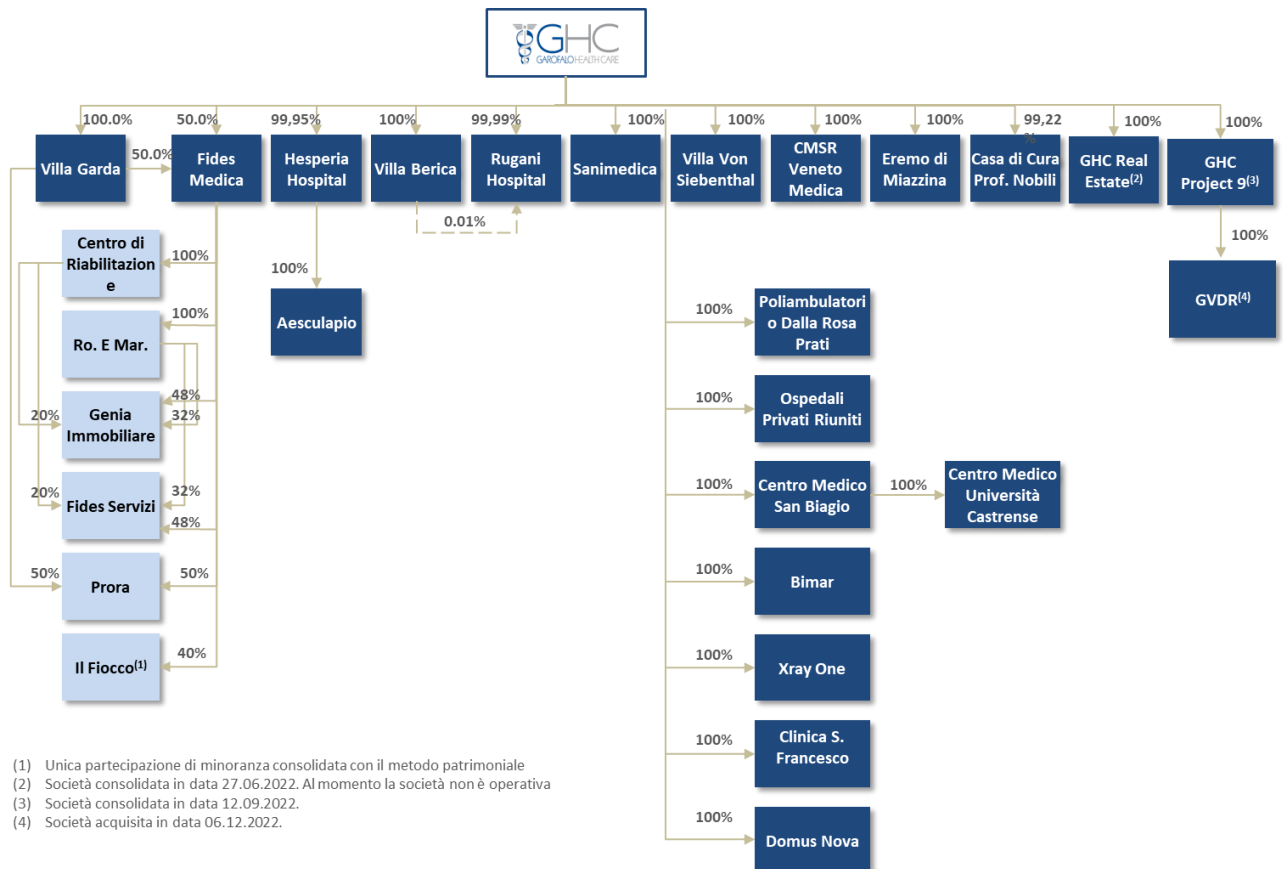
GHC
GAROFALO HEALTH CARE

100.0%
Villa Garda
50.0%
50.0%
Fides Medica
99,95%
Hesperia Hospital
100%
Villa Berica
99,99%
Rugani Hospital
0.01%
100%
Sanimedica
100%
Villa Von Siebenthal
100%
CMSR Veneto Medica
100%
Eremo di Miazzina
99,22 %
Casa di Cura Prof. Nobili
100%
GHC Real Estate$^{(2)}$
100%
GHC Project 9$^{(3)}$
100%
GVDR$^{(4)}$

100%
Centro di Riabilitazione
100%
Ro. E Mar.
48%
20%
32%
Genia Immobiliare
20%
32%
Fides Servizi
48%
50%
Prora
50%
40%
Il Fiocco$^{(1)}$

100%
Aesculapio

100%
Poliambulatorio Dalla Rosa Prati
100%
Ospedali Privati Riuniti
100%
Centro Medico San Biagio
100%
Centro Medico Università Castrense
100%
Bimar
100%
Xray One
100%
Clinica S. Francesco
100%
Domus Nova

(1) Unica partecipazione di minoranza consolidata con il metodo patrimoniale
(2) Società consolidata in data 27.06.2022. Al momento la società non è operativa
(3) Società consolidata in data 12.09.2022.
(4) Società acquisita in data 06.12.2022.